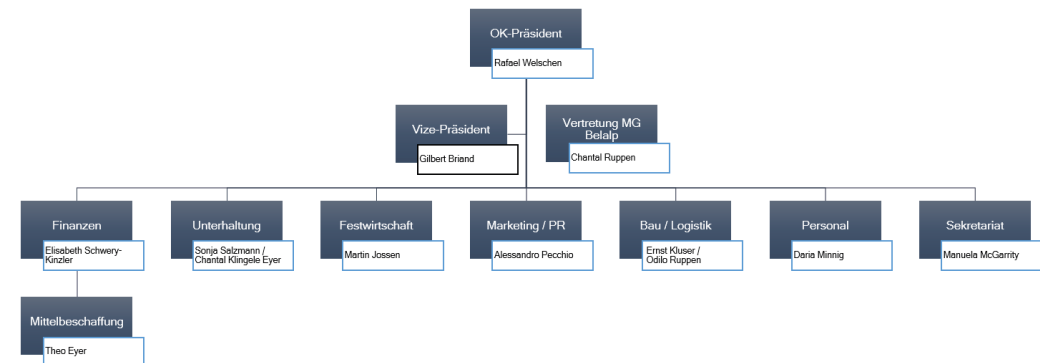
OK-Präsident
Rafael Welschen

Vize-Präsident
Gilbert Briand

Vertretung MG Belalp
Chantal Ruppen

Finanzen
Elisabeth Schwery-Kinzler

Mittelbeschaffung
Theo Eyer

Unterhaltung
Sonja Salzmann / Chantal Klingele Eyer

Festwirtschaft
Martin Jossen

Marketing / PR
Alessandro Pecchio

Bau / Logistik
Ernst Kluser / Odilo Ruppen

Personal
Daria Minnig

Sekretariat
Manuela McGarrity